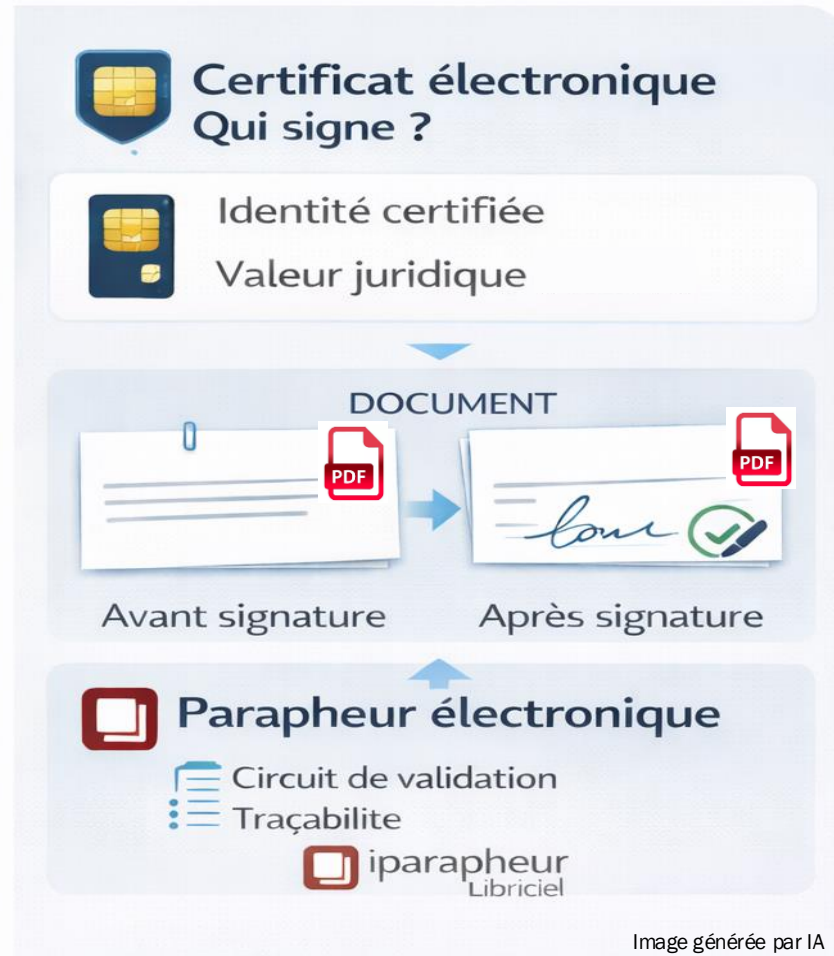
Certificat électronique
Qui signe ?

Identité certifiée
Valeur juridique

DOCUMENT

PDF

PDF

Avant signature

Après signature

Parapheur électronique

Circuit de validation
Traçabilite

iparapheur
Libriciel

Image générée par IA